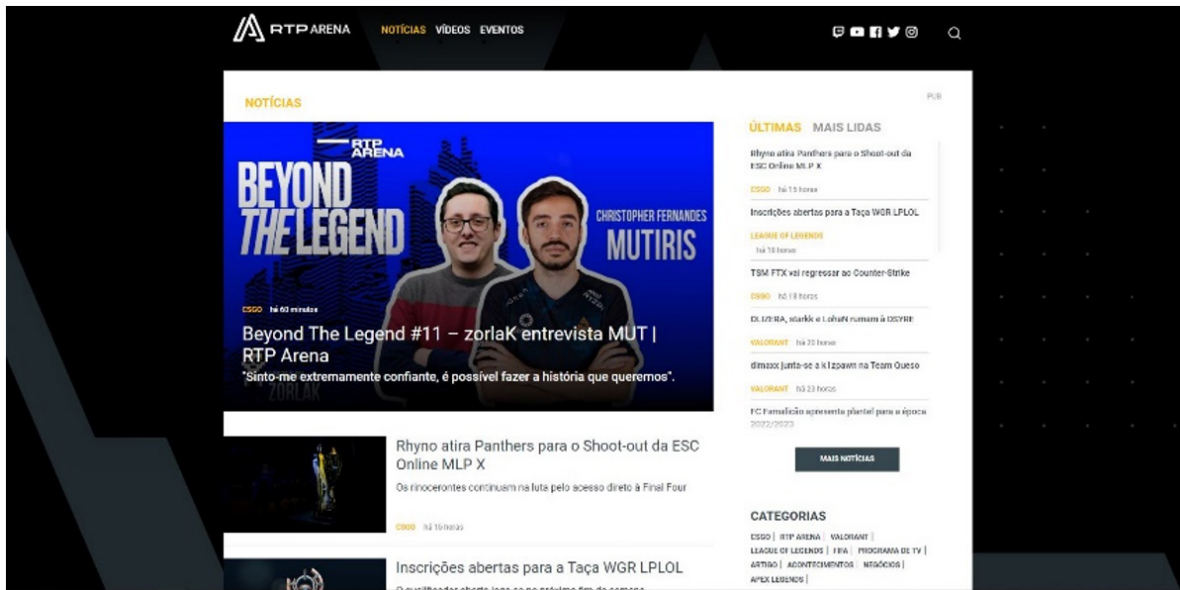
RTP ARENA NOTÍCIAS VÍDEOS EVENTOS

NOTÍCIAS

PUB

RTP ARENA

BEYOND THE LEGEND

CHRISTOPHER FERNANDES MUTIRIS

ZORLAK

CSGO há 60 minutos

Beyond The Legend #11 – zorlaK entrevista MUT | RTP Arena

"Sinto-me extremamente confiante, é possível fazer a história que queremos".

Rhyno atira Panthers para o Shoot-out da ESC Online MLP X

Os rinocerontes continuam na luta pelo acesso direto à Final Four

CSGO há 15 horas

Inscrições abertas para a Taça WGR LPLOL

O qualificador aberto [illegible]

ÚLTIMAS MAIS LIDAS

Rhyno atira Panthers para o Shoot-out da ESC Online MLP X

CSGO há 15 horas

Inscrições abertas para a Taça WGR LPLOL

LEAGUE OF LEGENDS há 18 horas

TSM FTX vai regressar ao Counter-Strike

CSGO há 19 horas

DL1ZERA, starkk e LohaN rumam à OSYRE

VALORANT há 20 horas

dimaxx junta-se a k1zpawn na Team Queso

VALORANT há 23 horas

FC Famalicão apresenta plantel para a época 2022/2023

MAIS NOTÍCIAS

CATEGORIAS

CSGO | RTP ARENA | VALORANT | LEAGUE OF LEGENDS | FIFA | PROGRAMA DE TV | ARTIGO | ACONTECIMENTOS | NEGÓCIOS | APEX LEGENDS |